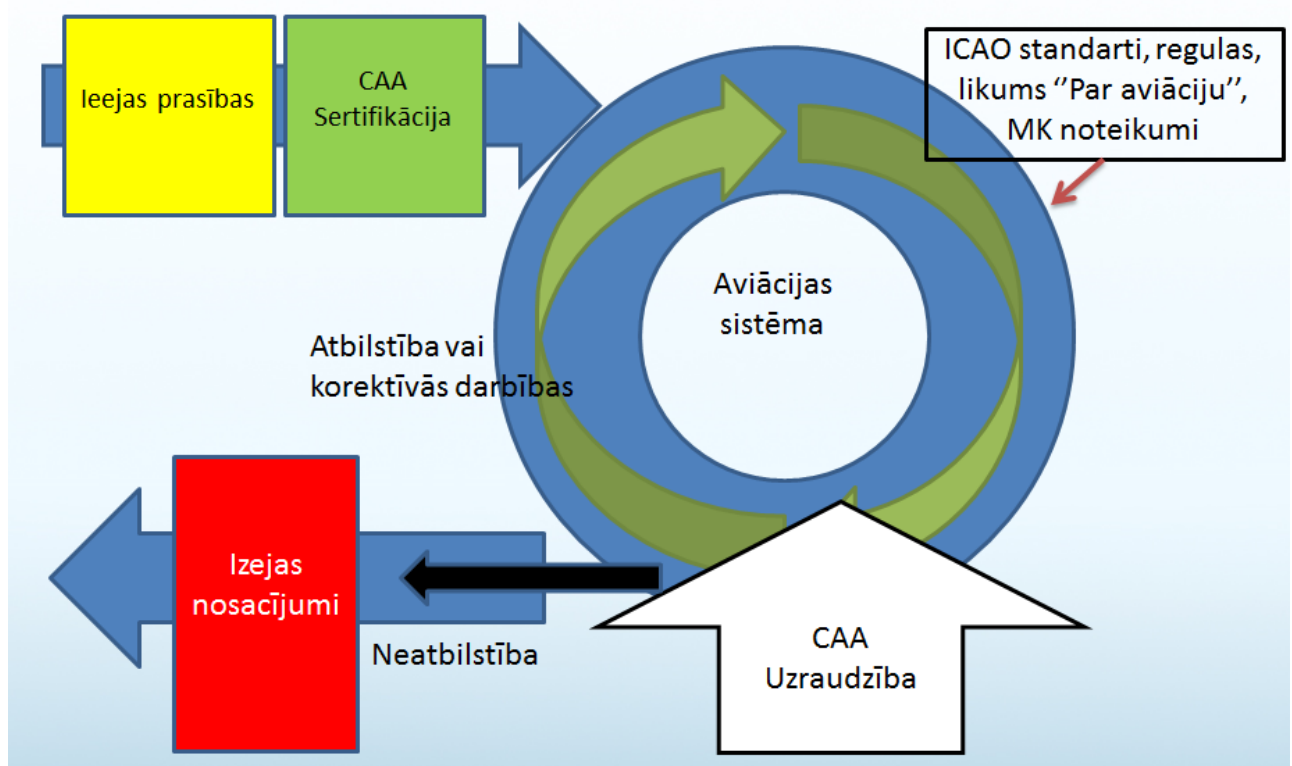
Ieejas prasības

CAA Sertifikācija

ICAO standarti, regulas, likums ''Par aviāciju'', MK noteikumi

Aviācijas sistēma

Atbilstība vai korektīvās darbības

Izejas nosacījumi

Neatbilstība

CAA Uzraudzība